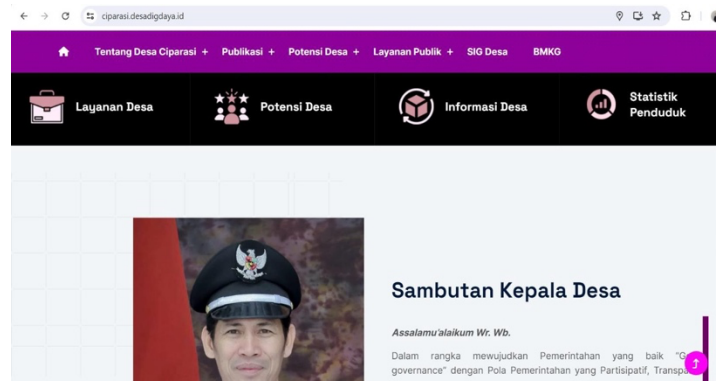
ciparasi.desadigdaya.id

Tentang Desa Ciparasi + Publikasi + Potensi Desa + Layanan Publik + SIG Desa BMKG

Layanan Desa

Potensi Desa

Informasi Desa

Statistik Penduduk

Sambutan Kepala Desa

Assalamu'alaikum Wr. Wb.

Dalam rangka mewujudkan Pemerintahan yang baik "G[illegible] governance" dengan Pola Pemerintahan yang Partisipatif, Transp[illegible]